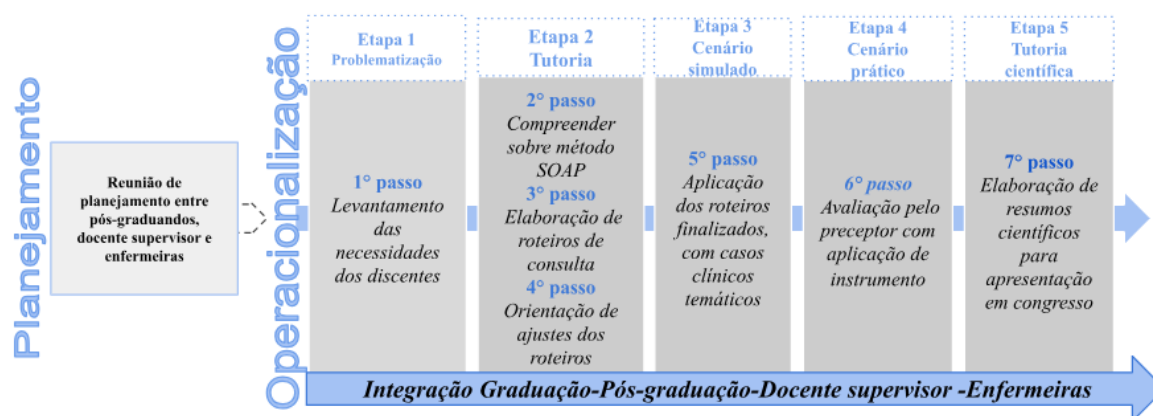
Planejamento

Reunião de planejamento entre pós-graduandos, docente supervisor e enfermeiras

Operacionalização

Etapa 1
Problematização

1° passo
Levantamento das necessidades dos discentes

Etapa 2
Tutoria

2° passo
Compreender sobre método SOAP
3° passo
Elaboração de roteiros de consulta
4° passo
Orientação de ajustes dos roteiros

Etapa 3
Cenário simulado

5° passo
Aplicação dos roteiros finalizados, com casos clínicos temáticos

Etapa 4
Cenário prático

6° passo
Avaliação pelo preceptor com aplicação de instrumento

Etapa 5
Tutoria científica

7° passo
Elaboração de resumos científicos para apresentação em congresso

Integração Graduação-Pós-graduação-Docente supervisor -Enfermeiras